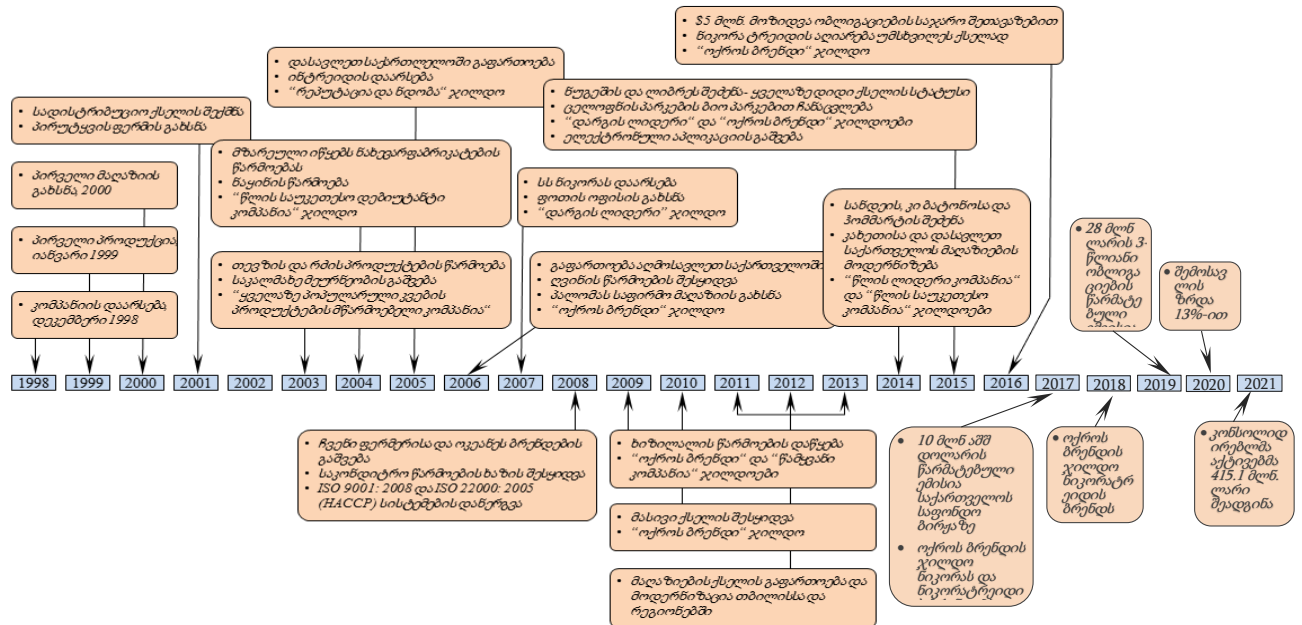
$5 მლნ. მოზიდვა ობლიგაციების საჯარო შეთავაზებით
ნიკორა ტრეიდის ალიარება უმსხვილეს ქსელად
"ოქროს ბრენდი" ჯილდო

დასავლეთ საქართველოში გაფართოება
ინტრეიდის დაარსება
"რეპუტაცია და ნდობა" ჯილდო

სადისტრიბუციო ქსელის შექმნა
პირუტყვის ფერმის გახსნა

ნუგეშის და ლიბრეს შეძენა- ყველაზე დიდი ქსელის სტატუსი
ცელოფნის პარკების ბიო პარკებით ჩანაცვლება
"დარგის ლიდერი" და "ოქროს ბრენდი" ჯილდოები
ელექტრონული აპლიკაციის გაშვება

პირველი მაღაზიის გახსნა 2000

მზარეული იწყებს ნახევარფაბრიკატების წარმოებას
ხაჭინის წარმოება
"წლის საუკეთესო დებიუტანტი კომპანია" ჯილდო

სს ნიკორას დაარსება
ფოთის ოფისის გახსნა
"დარგის ლიდერი" ჯილდო

სანდეილ, კი მარტინოსა და ჰომმარტის შეძენა
კახეთისა და დასავლეთ საქართველოს მაღაზიების მოდერნიზება
"წლის ლიდერი კომპანია" და "წლის საუკეთესო კომპანია" ჯილდოები

პირველი პროდუქცია იანვარი 1999

28 მლნ ლარის 3-წლიანი ობლიგაციების წარმატებული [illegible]

შემოსავლის ზრდა 13%-ით

თევზის და რძის პროდუქტების წარმოება
საკალმახე მეურნეობის გაშვება
"ყველაზე პოპულარული კვების პროდუქტების მწარმოებელი კომპანია"

გაფართოება აღმოსავლეთ საქართველოში
ლეჩის წარმოების შესყიდვა
პალომას საფირმო მაღაზიის გახსნა
"ოქროს ბრენდი" ჯილდო

კომპანიის დაარსება, დეკემბერი 1998

1998 1999 2000 2001 2002 2003 2004 2005 2006 2007 2008 2009 2010 2011 2012 2013 2014 2015 2016 2017 2018 2019 2020 2021

ჩვენი ფერმერისა და ოჯახის ბრენდების გაშვება
საკონდიტრო წარმოების ბაზის შესყიდვა
ISO 9001: 2008 და ISO 22000: 2005 (HACCP) სისტემების დანერგვა

ხიზილალის წარმოების დაწყება
"ოქროს ბრენდი" და "წამყვანი კომპანია" ჯილდოები

მასივი ქსელის შესყიდვა
"ოქროს ბრენდი" ჯილდო

მაღაზიების ქსელის გაფართოება და მოდერნიზაცია თბილისსა და რეგიონებში

10 მლნ აშშ დოლარის წარმატებული ემისია საქართველოს საფონდო ბირჟაზე
ოქროს ბრენდის ჯილდო ნიკორას და ნიკორატრეიდი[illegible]

ოქროს ბრენდის ჯილდო ნიკორატრეიდის ბრენდს

კონსოლიდირებულმა აქტივებმა 415.1 მლნ. ლარი შეადგინა